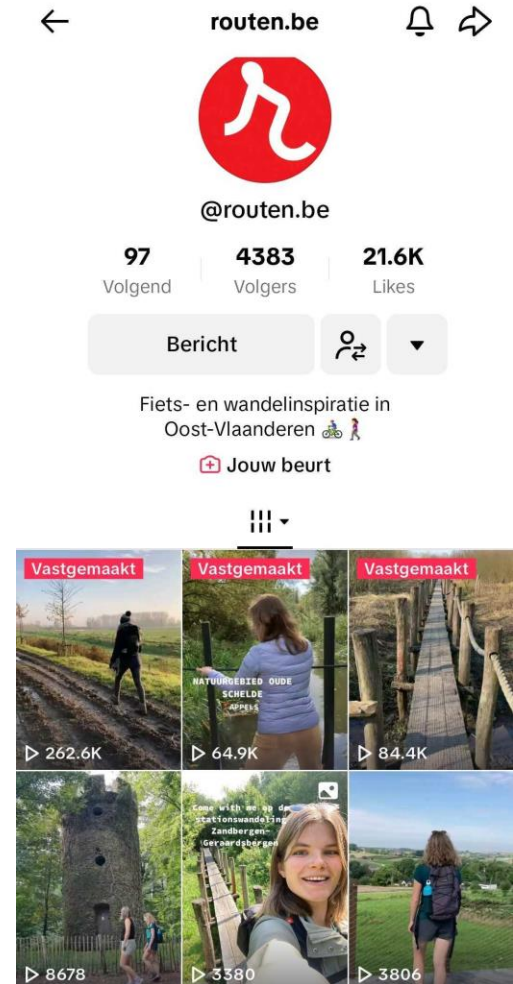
routen.be

@routen.be

97
Volgend

4383
Volgers

21.6K
Likes

Bericht

Fiets- en wandelinspiratie in Oost-Vlaanderen 🚴🚶

Jouw beurt

Vastgemaakt
262.6K

Vastgemaakt
NATUURGEBIED OUDE SCHELDE
APPELS
64.9K

Vastgemaakt
84.4K

8678

Come with me op de stationswandeling Zandbergen-Geraardsbergen
3380

3806